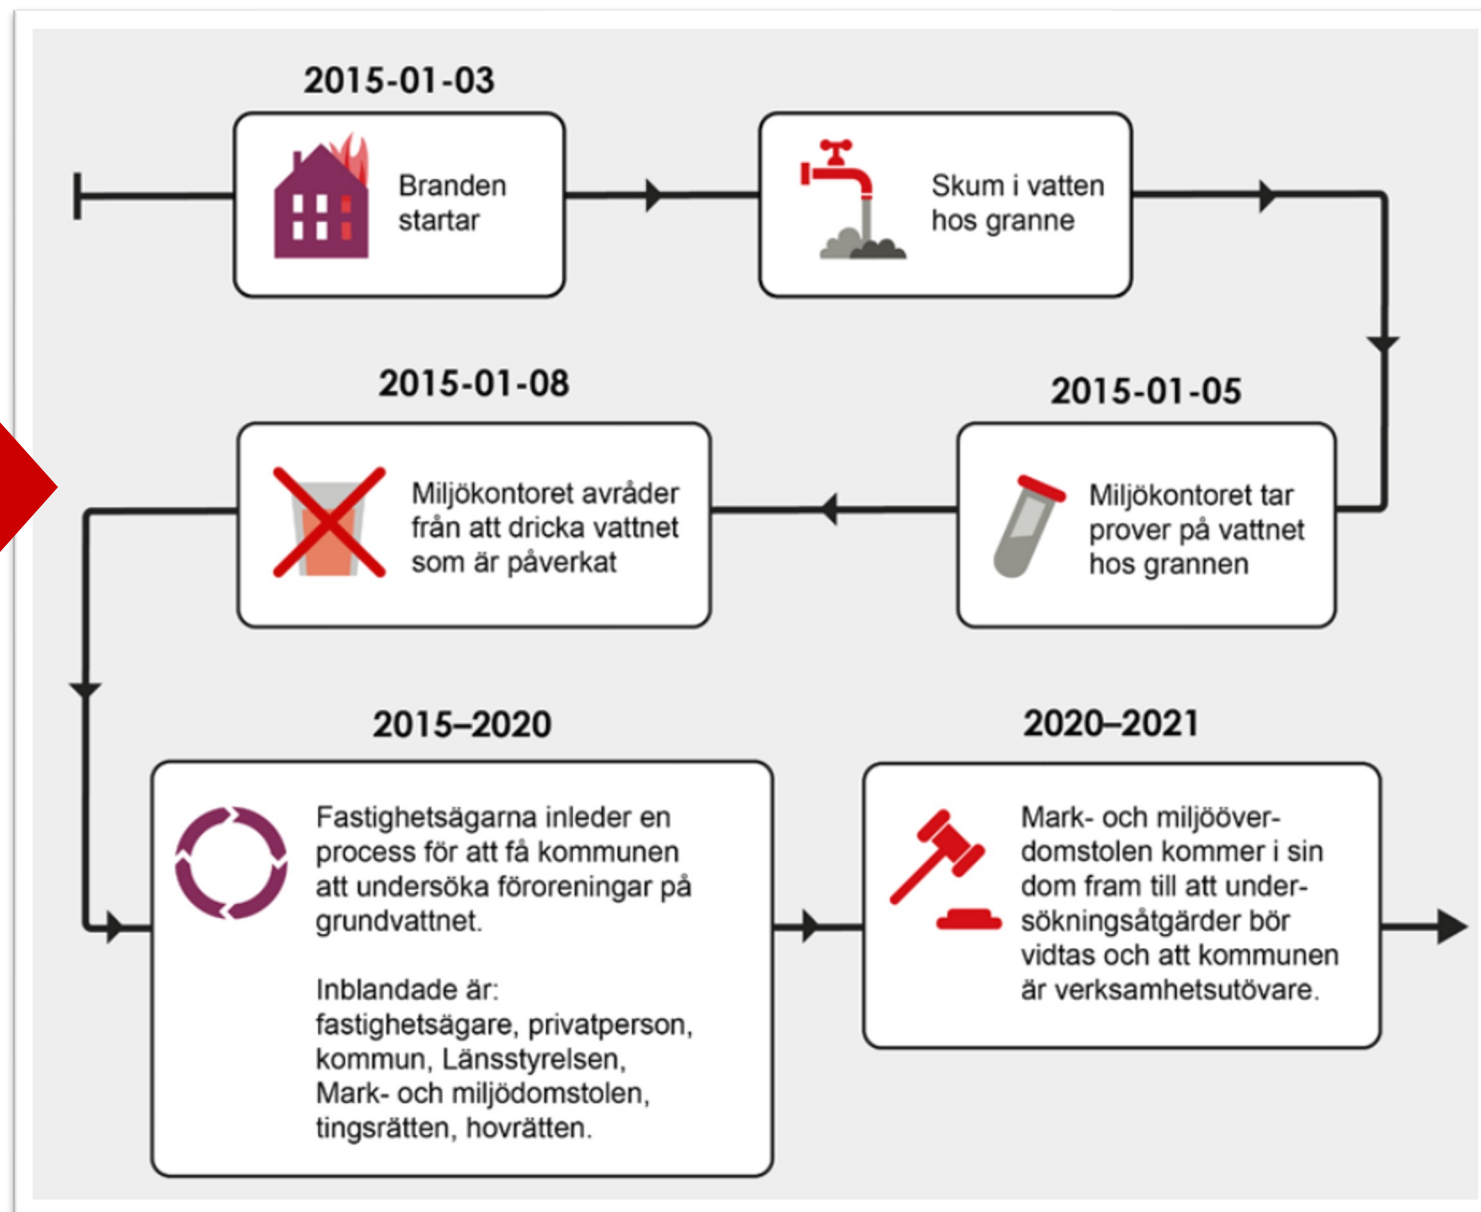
2015-01-03

Branden startar

Skum i vatten hos granne

2015-01-05

Miljökontoret tar prover på vattnet hos grannen

2015-01-08

Miljökontoret avråder från att dricka vattnet som är påverkat

2015–2020

Fastighetsägarna inleder en process för att få kommunen att undersöka föroreningar på grundvattnet.

Inblandade är: fastighetsägare, privatperson, kommun, Länsstyrelsen, Mark- och miljödomstolen, tingsrätten, hovrätten.

2020–2021

Mark- och miljööverdomstolen kommer i sin dom fram till att undersökningsåtgärder bör vidtas och att kommunen är verksamhetsutövare.